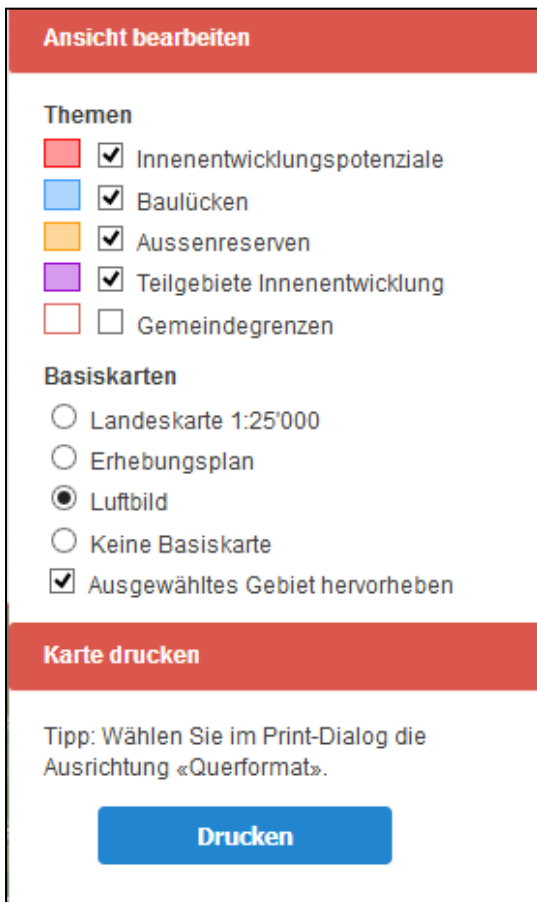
Ansicht bearbeiten

Themen

Innenentwicklungspotenziale

Baulücken

Aussenreserven

Teilgebiete Innenentwicklung

Gemeindegrenzen

Basiskarten

Landeskarte 1:25'000

Erhebungsplan

Luftbild

Keine Basiskarte

Ausgewähltes Gebiet hervorheben

Karte drucken

Tipp: Wählen Sie im Print-Dialog die Ausrichtung «Querformat».

Drucken